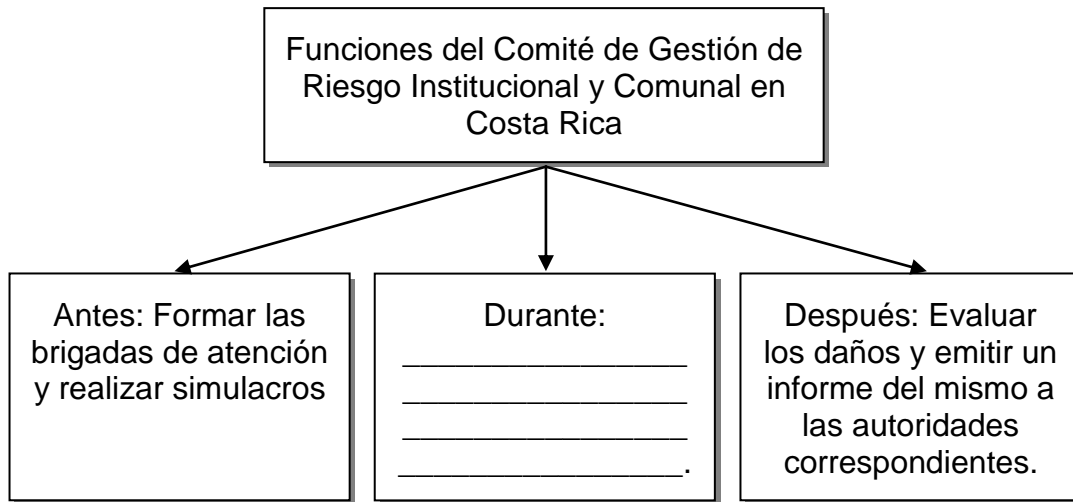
Funciones del Comité de Gestión de Riesgo Institucional y Comunal en Costa Rica

Antes: Formar las brigadas de atención y realizar simulacros

Durante: ________________ ________________ ________________ ________________.

Después: Evaluar los daños y emitir un informe del mismo a las autoridades correspondientes.